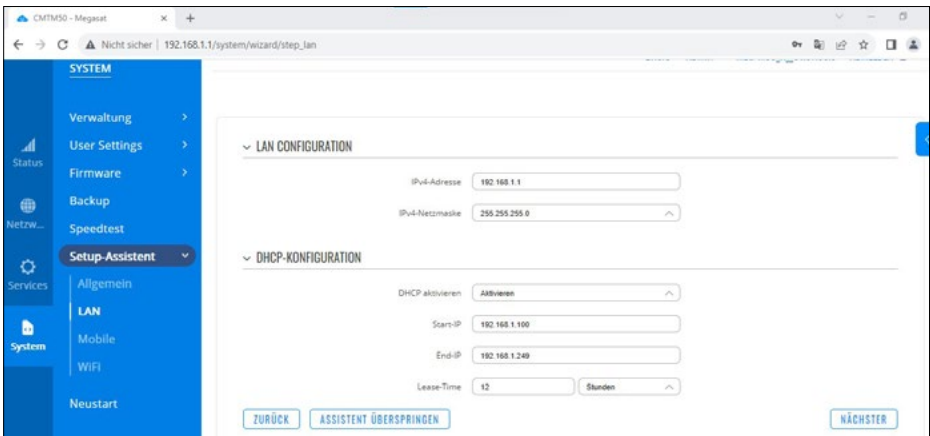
CMTM50 - Megasat
Nicht sicher | 192.168.1.1/system/wizard/step_lan

SYSTEM

Status
Netzw...
Services
System

Verwaltung
User Settings
Firmware
Backup
Speedtest
Setup-Assistent
Allgemein
LAN
Mobile
WiFi
Neustart

LAN CONFIGURATION

IPv4-Adresse 192.168.1.1
IPv4-Netzmaske 255.255.255.0

DHCP-KONFIGURATION

DHCP aktivieren Aktivieren
Start-IP 192.168.1.100
End-IP 192.168.1.249
Lease-Time 12 Stunden

ZURÜCK
ASSISTENT ÜBERSPRINGEN
NÄCHSTER